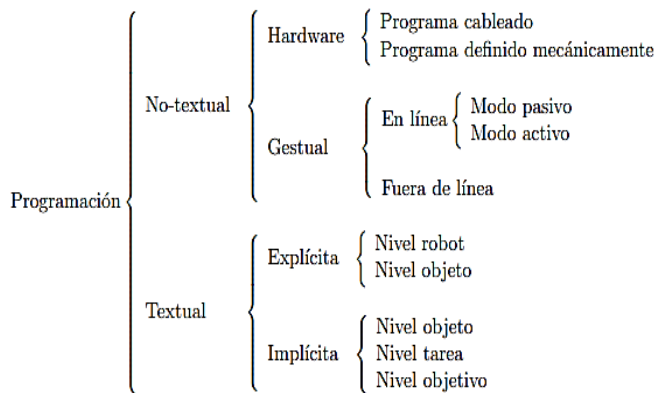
Programación

No-textual

Hardware
Programa cableado
Programa definido mecánicamente

Gestual
En línea
Modo pasivo
Modo activo
Fuera de línea

Textual

Explícita
Nivel robot
Nivel objeto

Implícita
Nivel objeto
Nivel tarea
Nivel objetivo